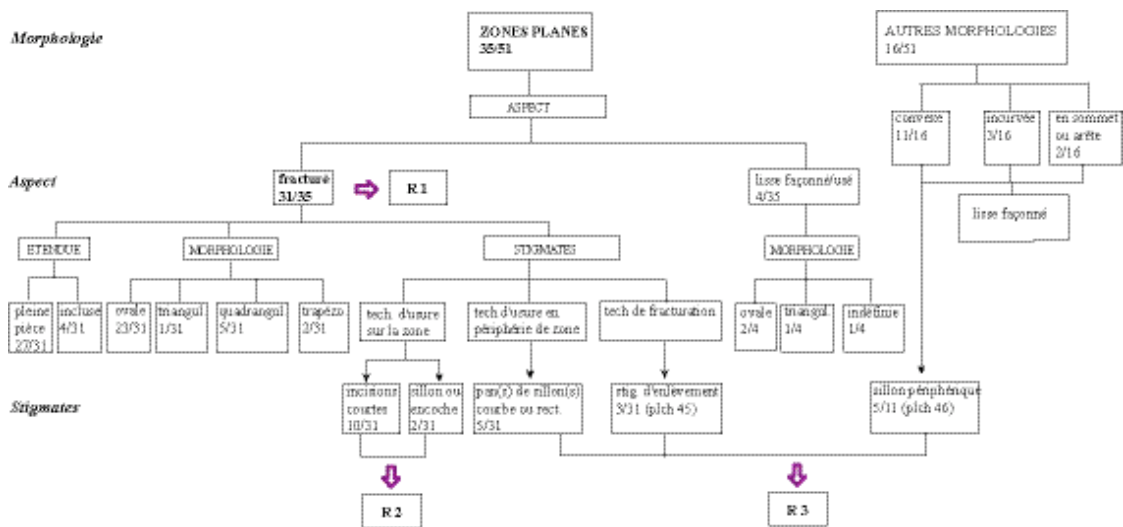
Morphologie

ZONES PLANES 35/51

AUTRES MORPHOLOGIES 16/51

ASPECT

convexe 11/16

incurvée 3/16

en sommet ou arête 2/16

Aspect

fracture 31/35

R 1

lisse façonné/usé 4/35

lisse façonné

ETENDUE

MORPHOLOGIE

STIGMATES

MORPHOLOGIE

pleine pièce 27/31

incluse 4/31

ovale 23/31

triangul 1/31

quadrangul 5/31

trapézo 2/31

tech. d'usure sur la zone

tech d'usure en périphérie de zone

tech de fracturation

ovale 2/4

triangul 1/4

indéfinie 1/4

Stigmates

incisions courtes 10/31

sillon ou encoche 2/31

pan(s) de sillon(s) courbe ou rect. 5/31

stig. d'enlèvement 3/31 (plch 45)

sillon périphérique 5/11 (plch 46)

R 2

R 3